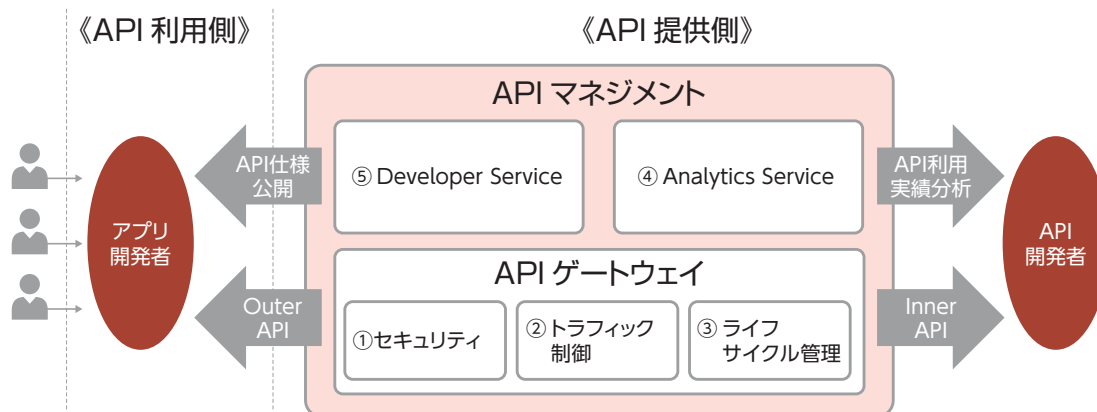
《API 利用側》

《API 提供側》

API マネジメント

⑤ Developer Service

④ Analytics Service

API ゲートウェイ

①セキュリティ

② トラフィック制御

③ ライフサイクル管理

API仕様公開

Outer API

アプリ開発者

API利用実績分析

Inner API

API開発者